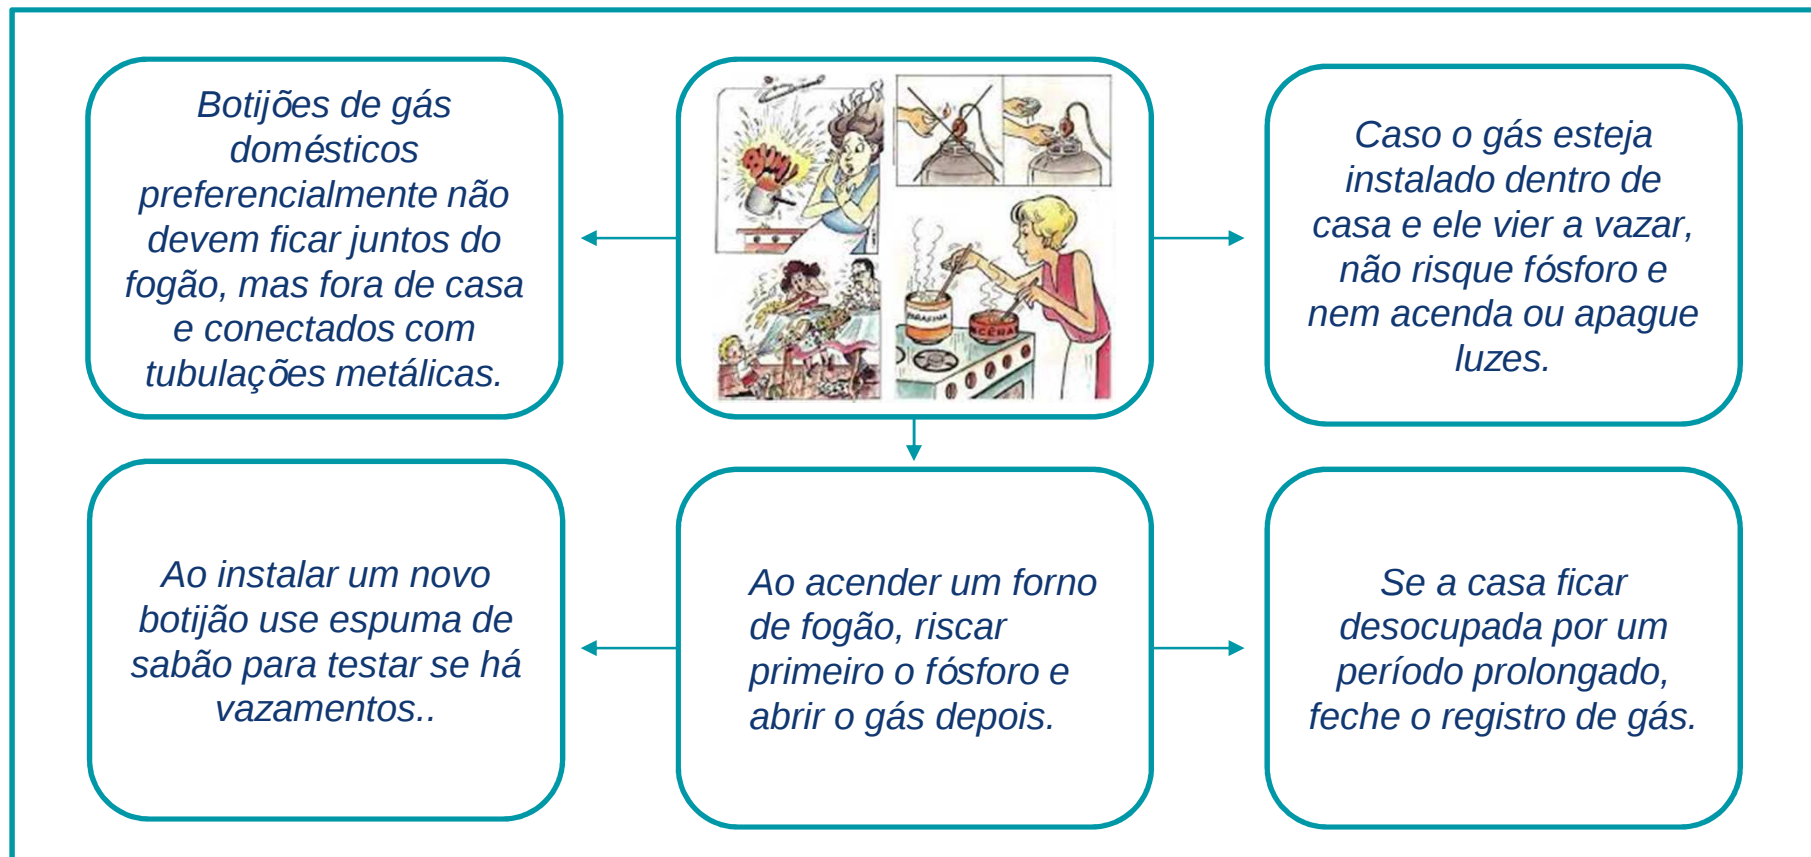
Botijões de gás domésticos preferencialmente não devem ficar juntos do fogão, mas fora de casa e conectados com tubulações metálicas.

BUM!

PARAFINA

CERA

Caso o gás esteja instalado dentro de casa e ele vier a vazar, não risque fósforo e nem acenda ou apague luzes.

Ao instalar um novo botijão use espuma de sabão para testar se há vazamentos..

Ao acender um forno de fogão, riscar primeiro o fósforo e abrir o gás depois.

Se a casa ficar desocupada por um período prolongado, feche o registro de gás.